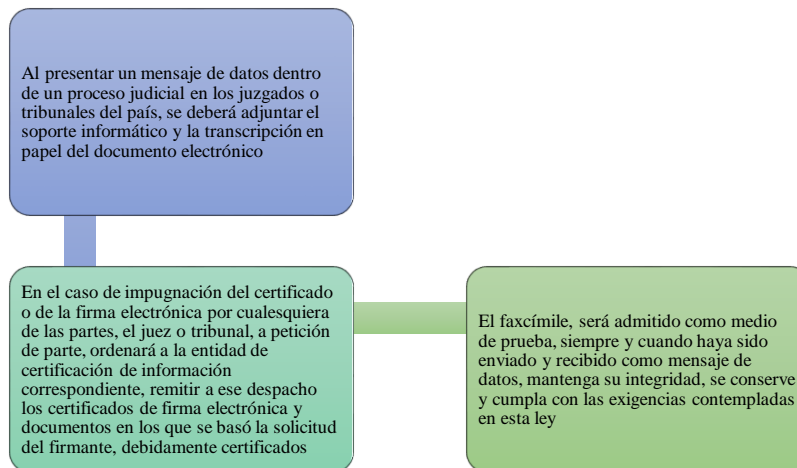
Al presentar un mensaje de datos dentro de un proceso judicial en los juzgados o tribunales del país, se deberá adjuntar el soporte informático y la transcripción en papel del documento electrónico

En el caso de impugnación del certificado o de la firma electrónica por cualesquiera de las partes, el juez o tribunal, a petición de parte, ordenará a la entidad de certificación de información correspondiente, remitir a ese despacho los certificados de firma electrónica y documentos en los que se basó la solicitud del firmante, debidamente certificados

El faxcímile, será admitido como medio de prueba, siempre y cuando haya sido enviado y recibido como mensaje de datos, mantenga su integridad, se conserve y cumpla con las exigencias contempladas en esta ley